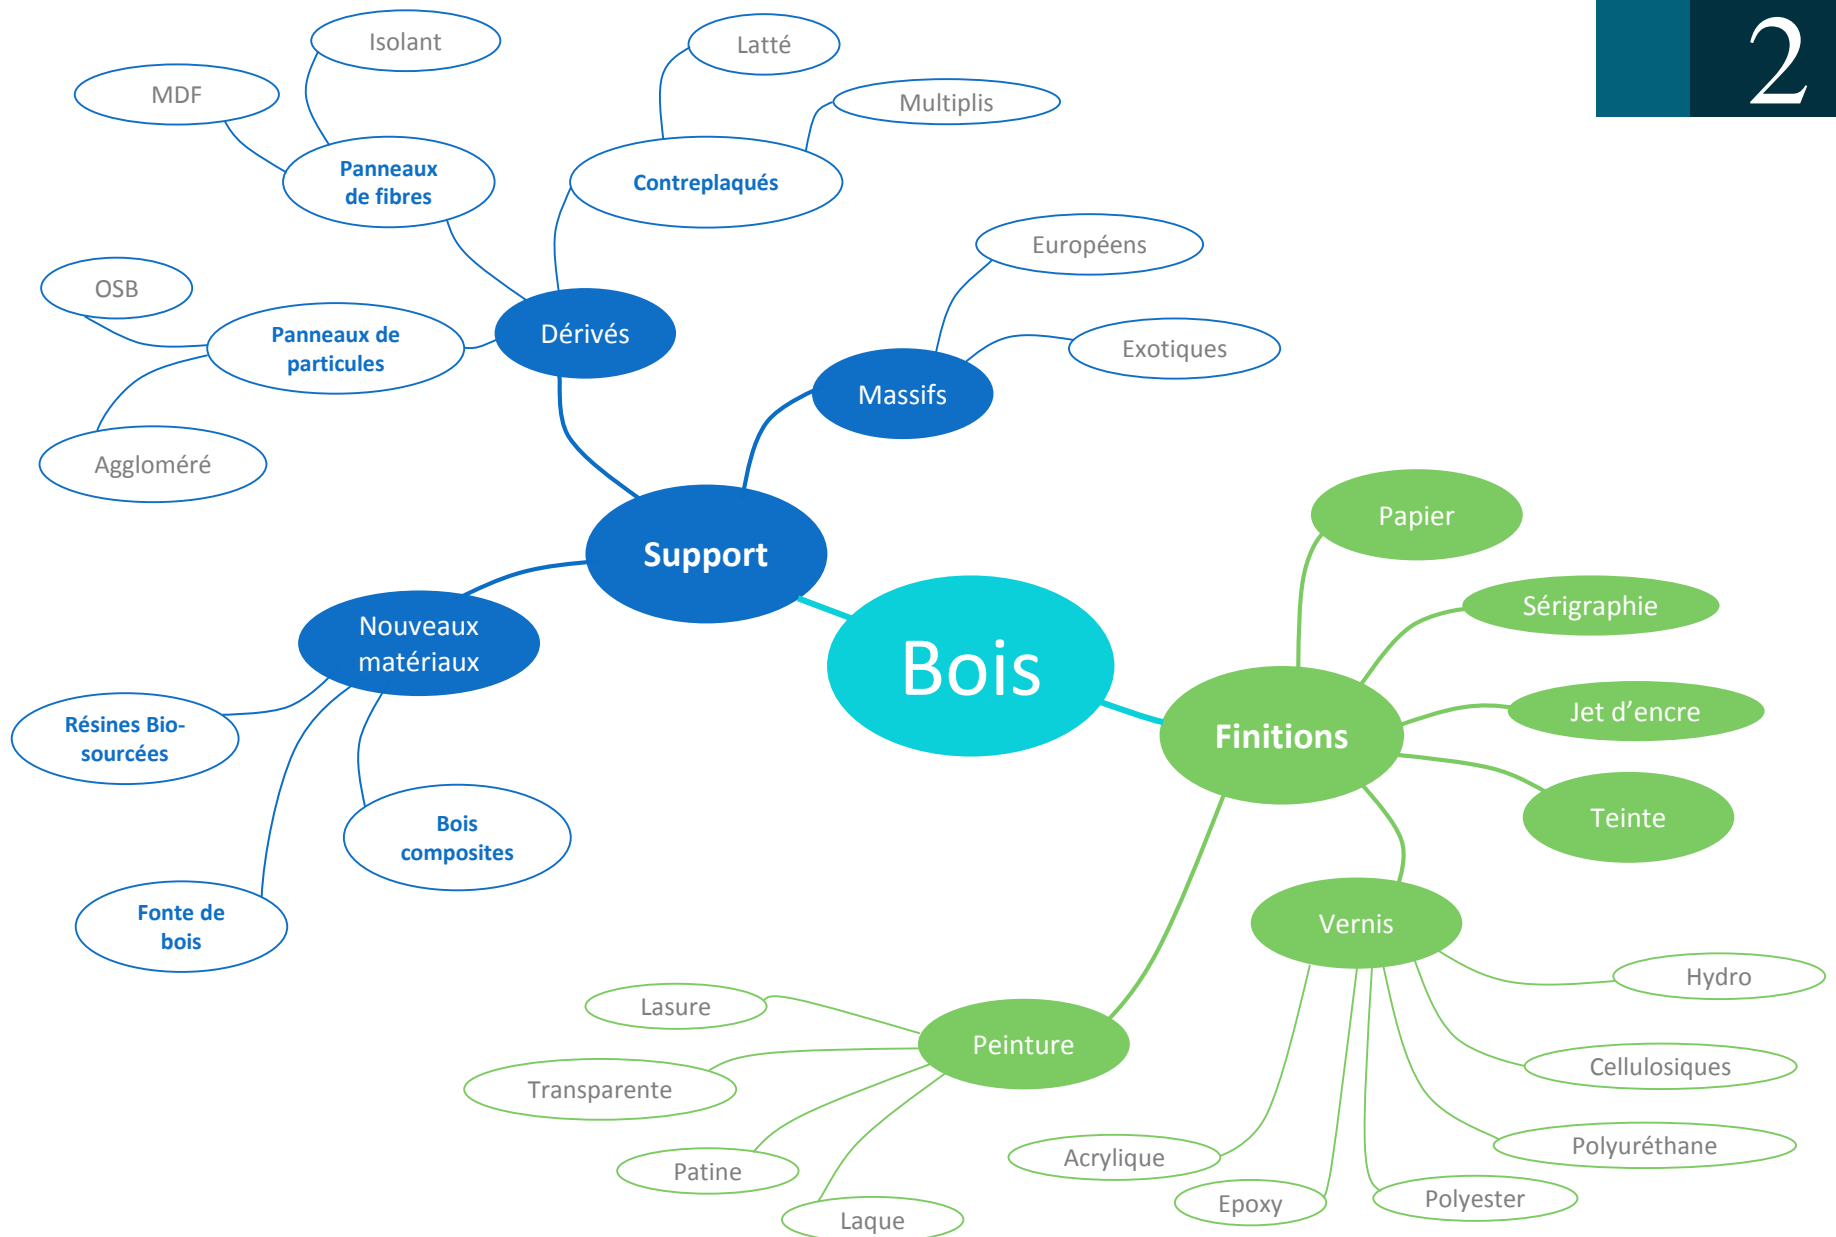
2

Bois

Support

Dérivés

Panneaux de fibres

Isolant

MDF

Contreplaqués

Latté

Multiplis

Panneaux de particules

OSB

Aggloméré

Massifs

Européens

Exotiques

Nouveaux matériaux

Résines Bio-sourcées

Bois composites

Fonte de bois

Finitions

Papier

Sérigraphie

Jet d'encre

Teinte

Vernis

Hydro

Cellulosiques

Polyuréthane

Polyester

Epoxy

Acrylique

Peinture

Lasure

Transparente

Patine

Laque